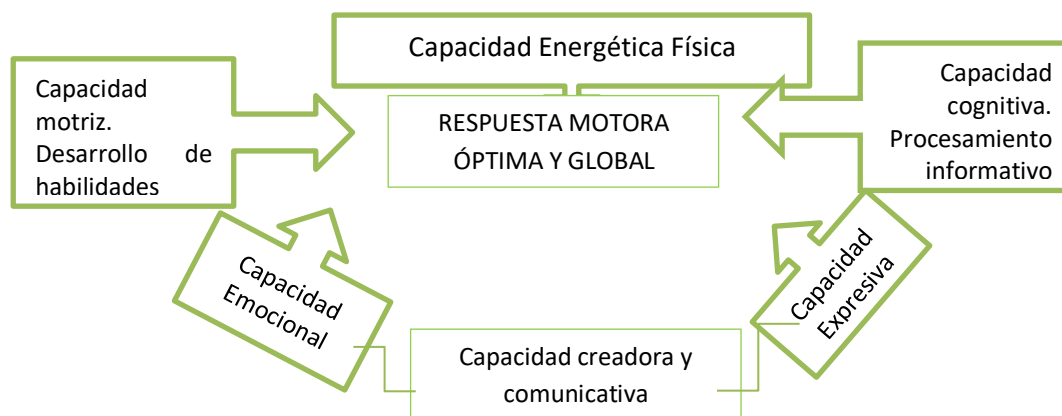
Capacidad Energética Física

Capacidad motriz. Desarrollo de habilidades

RESPUESTA MOTORA ÓPTIMA Y GLOBAL

Capacidad cognitiva. Procesamiento informativo

Capacidad Emocional

Capacidad Expresiva

Capacidad creadora y comunicativa